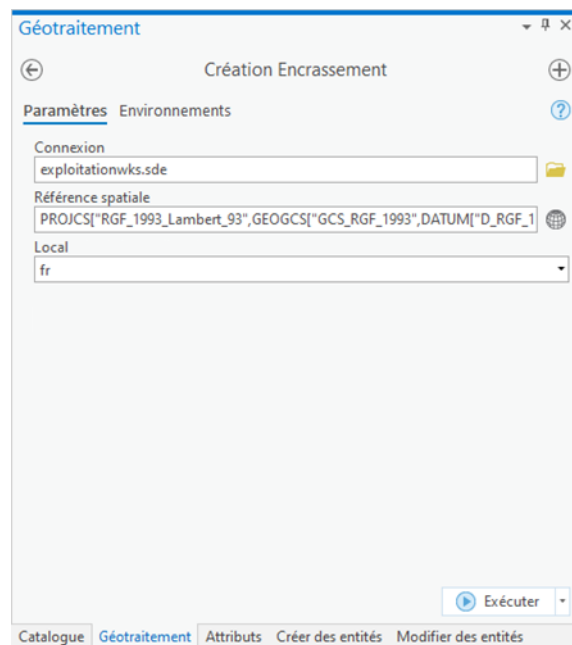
Géotraitement

Création Encrassement

Paramètres Environnements

Connexion
exploitationwks.sde

Référence spatiale
PROJCS["RGF_1993_Lambert_93",GEOGCS["GCS_RGF_1993",DATUM["D_RGF_1

Local
fr

Exécuter

Catalogue Géotraitement Attributs Créer des entités Modifier des entités